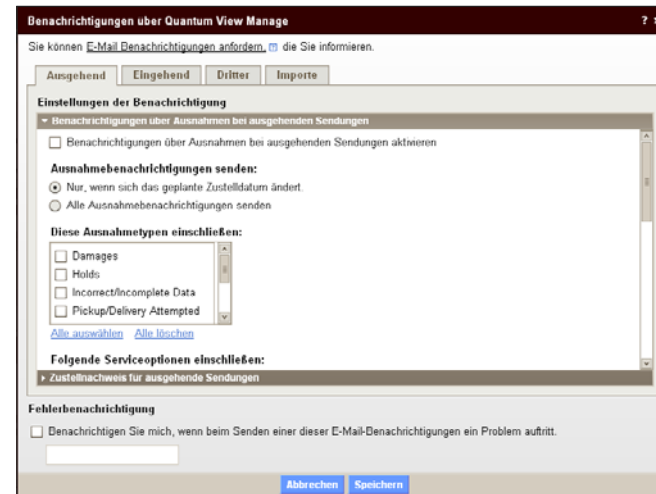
Benachrichtigungen uber Quantum View Manage

? ×

Sie können E-Mail Denachrichtigungen anfordern, die Sie informieren.

Ausgehend | Eingehend | Dritter | Importe

Einstellungen der Benachrichtigung

▾ Benachrichtigungen über Ausnahmen bei ausgehenden Sendungen

Benachrichtigungen über Ausnahmen bei ausgehenden Sendungen aktivieren

Ausnahmebenachrichtigungen senden:

Nur, wenn sich das geplante Zustelldatum ändert.

Alle Ausnahmebenachrichtigungen senden

Diese Ausnahmetypen einschließen:

Damages

Holds

Incorrect/Incomplete Data

Pickup/Delivery Attempted

Alle auswählen Alle löschen

Folgende Serviceoptionen einschließen:

▸ Zustellnachweis für ausgehende Sendungen

Fehlerbenachrichtigung

Benachrichtigen Sie mich, wenn beim Senden einer dieser E-Mail-Benachrichtigungen ein Problem auftritt.

Abbrechen Speichern